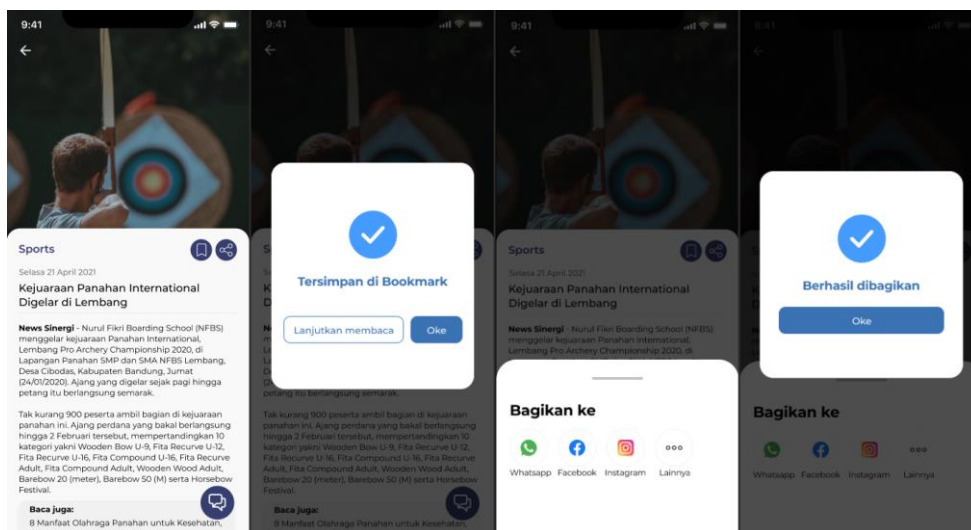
9:41

Sports

Selasa 21 April 2021

Kejuaraan Panahan International Digelar di Lembang

News Sinergi - Nurul Fikri Boarding School (NFBS) menggelar kejuaraan Panahan International, Lembang Pro Archery Championship 2020, di Lapangan Panahan SMP dan SMA NFBS Lembang, Desa Cibodas, Kabupaten Bandung, Jumat (24/01/2020). Ajang yang digelar sejak pagi hingga petang itu berlangsung semarak.

Tak kurang 900 peserta ambil bagian di kejuaraan panahan ini. Ajang perdana yang bakal berlangsung hingga 2 Februari tersebut, mempertandingkan 10 kategori yakni Wooden Bow U-9, Fita Recurve U-12, Fita Recurve U-16, Fita Compound U-16, Fita Recurve Adult, Fita Compound Adult, Wooden Wood Adult, Barebow 20 (meter), Barebow 50 (M) serta Horsebow Festival.

Baca juga:
8 Manfaat Olahraga Panahan untuk Kesehatan,

9:41

Tersimpan di Bookmark

Lanjutkan membaca

Oke

9:41

Sports

Selasa 21 April 2021

Kejuaraan Panahan International Digelar di Lembang

News Sinergi - Nurul Fikri Boarding School (NFBS) menggelar kejuaraan Panahan International, Lembang Pro Archery Championship 2020, di

Bagikan ke

Whatsapp Facebook Instagram Lainnya

9:41

Berhasil dibagikan

Oke

Bagikan ke

Whatsapp Facebook Instagram Lainnya